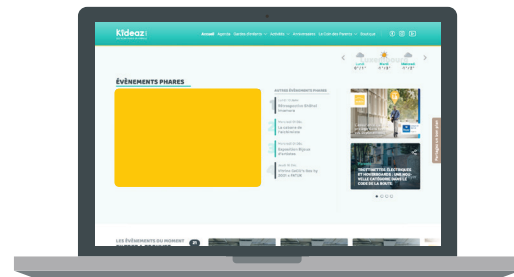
Kideaz

Accueil Agenda Sorties Enfants Activités Anniversaires Le Coin des Parents Boutique

Lundi Mardi Mercredi

ÉVÈNEMENTS PHARES

AUTRES ÉVÈNEMENTS PHARES

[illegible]

TROTTINETTES ÉLECTRIQUES ET HOVERBOARDS : UNE NOUVELLE CATÉGORIE DANS LE CODE DE LA ROUTE

LES ÉVÈNEMENTS DU MOMENT

Partagez l'info avec nous